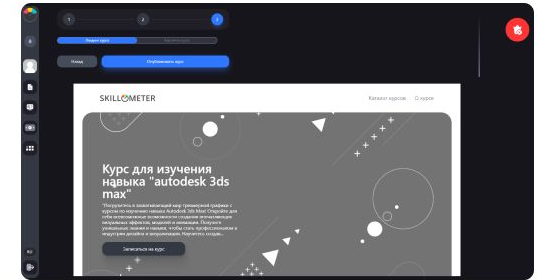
1
2
3
Найти курс
Назад
Опубликовать курс
SKILLOMETER
Каталог курсов
О курсе
Курс для изучения навыка "autodesk 3ds max"
"Погрузитесь в захватывающий мир трехмерной графики с курсом по изучению навыка Autodesk 3ds Max! Откройте для себя безграничные возможности создания впечатляющих визуальных эффектов, моделей и анимации. Получите уникальные знания и навыки, чтобы стать профессионалом в индустрии дизайна и визуализации. Научитесь создав...
Записаться на курс